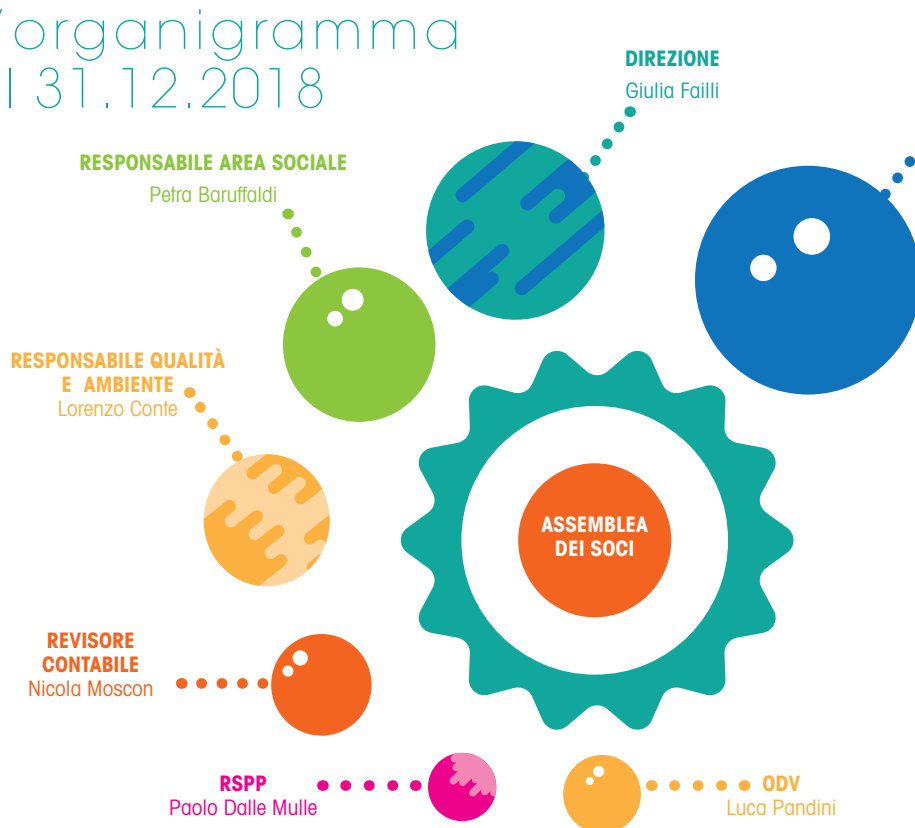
'organigramma
l 31.12.2018

DIREZIONE
Giulia Failli

RESPONSABILE AREA SOCIALE
Petra Baruffaldi

RESPONSABILE QUALITÀ E AMBIENTE
Lorenzo Conte

ASSEMBLEA DEI SOCI

REVISORE CONTABILE
Nicola Moscon

RSPP
Paolo Dalle Mulle

ODV
Luca Pandini